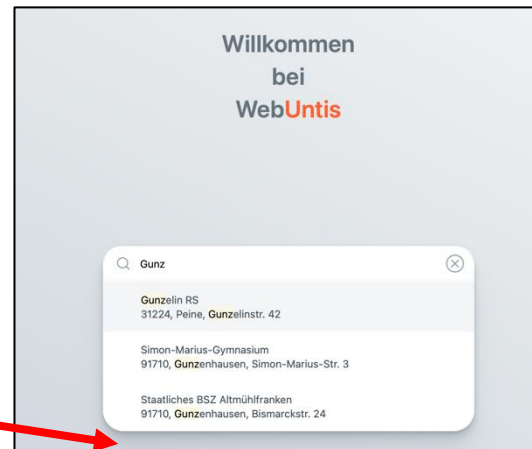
Willkommen
bei
WebUntis

Gunz

Gunzelin RS
31224, Peine, Gunzelinstr. 42

Simon-Marius-Gymnasium
91710, Gunzenhausen, Simon-Marius-Str. 3

Staatliches BSZ Altmühlfranken
91710, Gunzenhausen, Bismarckstr. 24